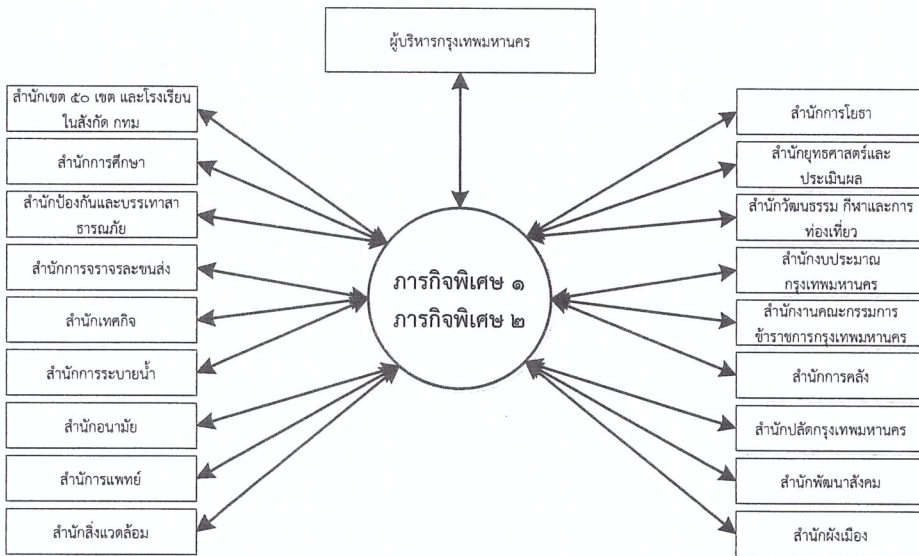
ผู้บริหารกรุงเทพมหานคร

สำนักเขต ๕๐ เขต และโรงเรียนในสังกัด กทม

สำนักการศึกษา

สำนักป้องกันและบรรเทาสาธารณภัย

สำนักการจราจรและขนส่ง

สำนักเทศกิจ

สำนักการระบายน้ำ

สำนักอนามัย

สำนักการแพทย์

สำนักสิ่งแวดล้อม

ภารกิจพิเศษ ๑
ภารกิจพิเศษ ๒

สำนักการโยธา

สำนักยุทธศาสตร์และประเมินผล

สำนักวัฒนธรรม กีฬาและการท่องเที่ยว

สำนักงบประมาณกรุงเทพมหานคร

สำนักงานคณะกรรมการข้าราชการกรุงเทพมหานคร

สำนักการคลัง

สำนักปลัดกรุงเทพมหานคร

สำนักพัฒนาสังคม

สำนักผังเมือง